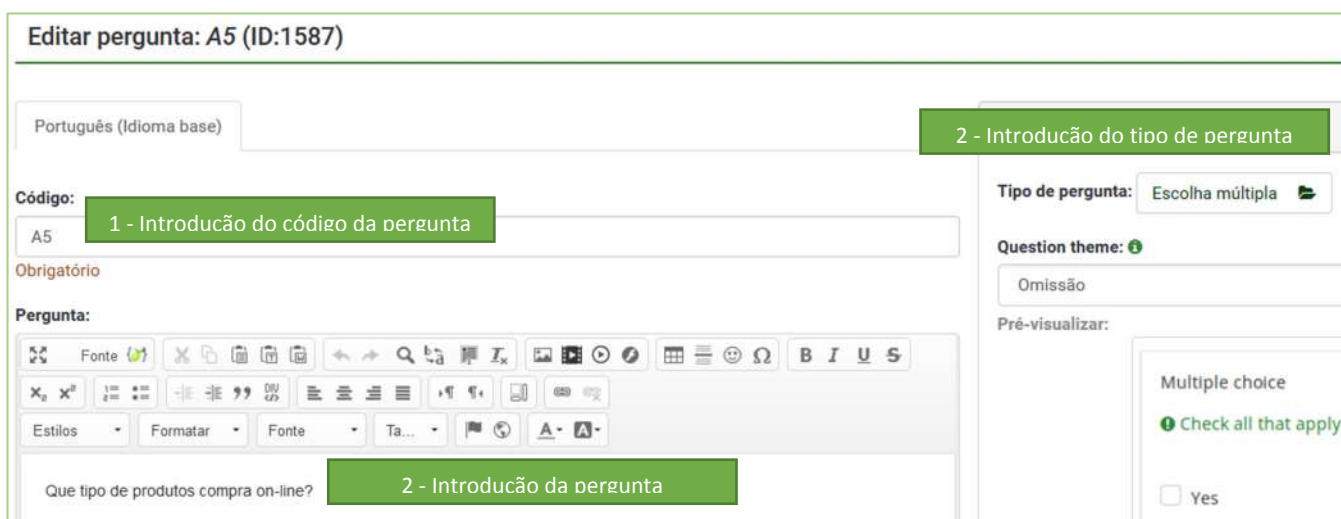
Editar pergunta: A5 (ID:1587)

Português (Idioma base)

2 - Introducão do tipo de pergunta

Código:

1 - Introducão do código da pergunta

A5

Obrigatório

Tipo de pergunta: Escolha múltipla

Question theme:

Omissão

Pré-visualizar:

Pergunta:

Fonte

Estilos Formatar Fonte Ta...

Multiple choice

Check all that apply

Que tipo de produtos compra on-line?

2 - Introducão da pergunta

Yes